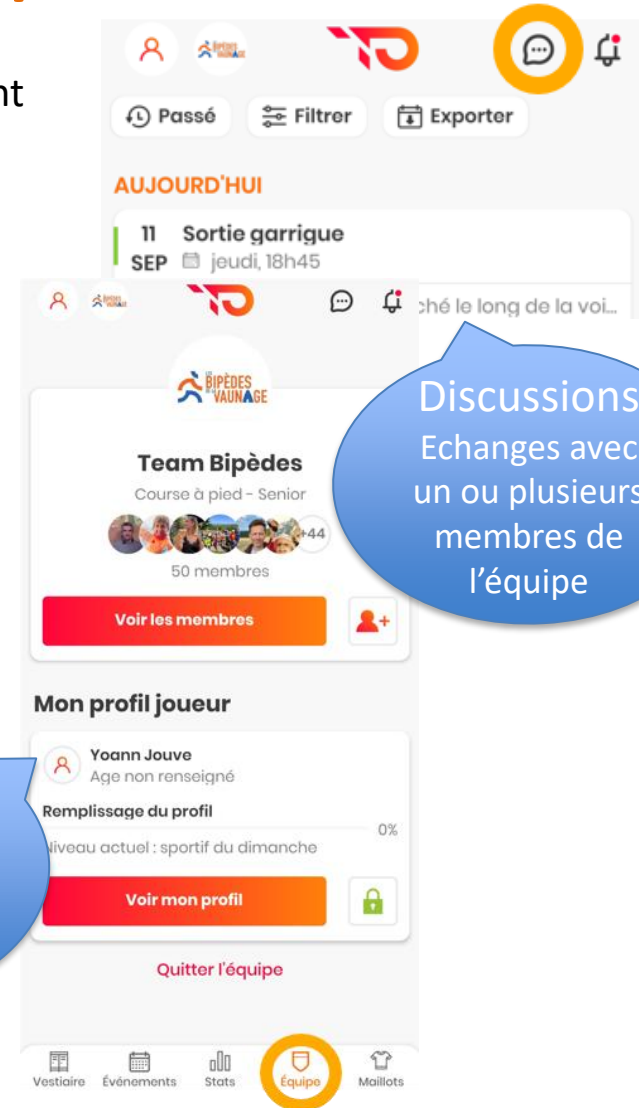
nt

Passé
Filtrer
Exporter

AUJOURD'HUI

11 SEP
Sortie garrigue
jeudi, 18h45

ché le long de la voi...

BIPÈDES VAUNAGE

Team Bipèdes
Course à pied - Senior
+44
50 membres

Voir les membres

Discussions
Echanges avec un ou plusieurs membres de l'équipe

Mon profil joueur

Yoann Jouve
Age non renseigné

Remplissage du profil
0%
Niveau actuel : sportif du dimanche

Voir mon profil

Quitter l'équipe

Vestiaire
Événements
Stats
Équipe
Maillots